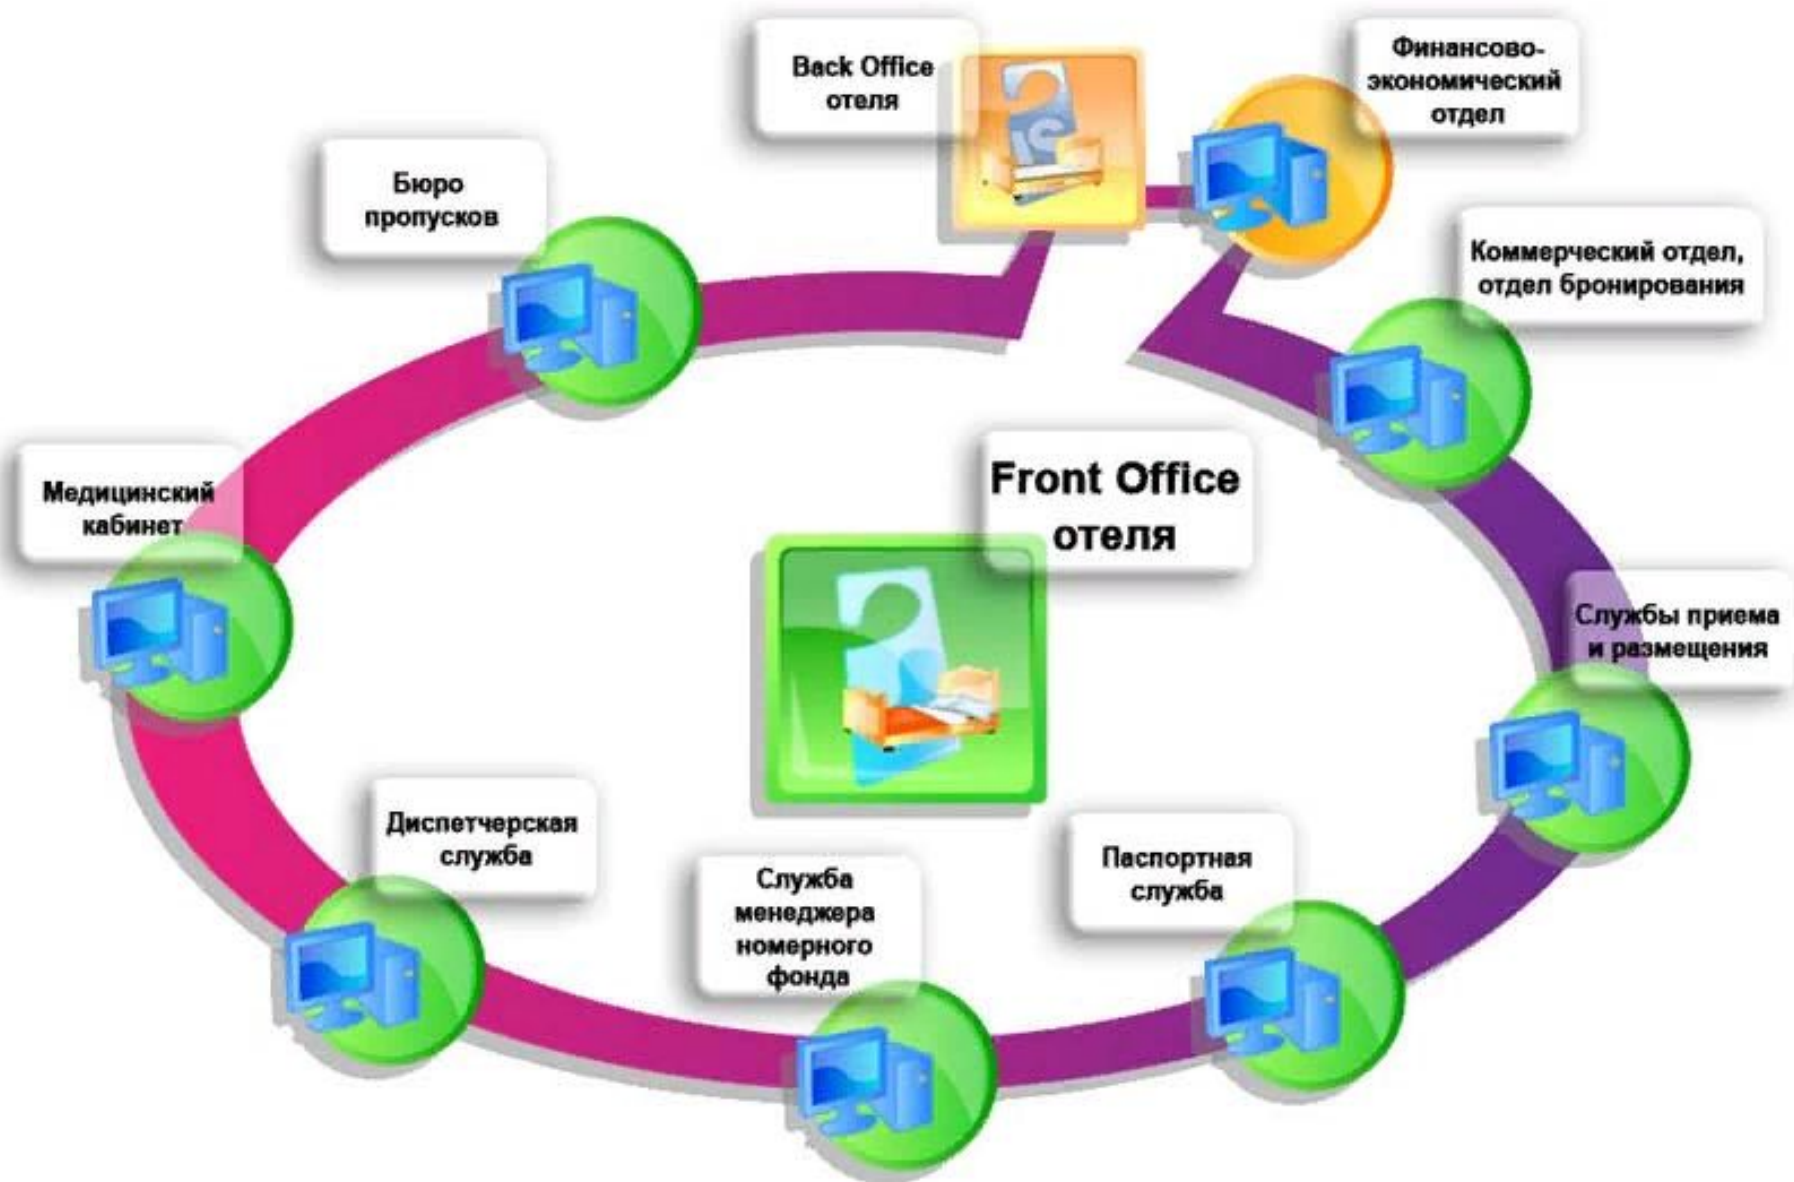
Back Office отеля

Финансово-экономический отдел

Бюро пропусков

Коммерческий отдел, отдел бронирования

Медицинский кабинет

Front Office отеля

Службы приема и размещения

Диспетчерская служба

Служба менеджера номерного фонда

Паспортная служба